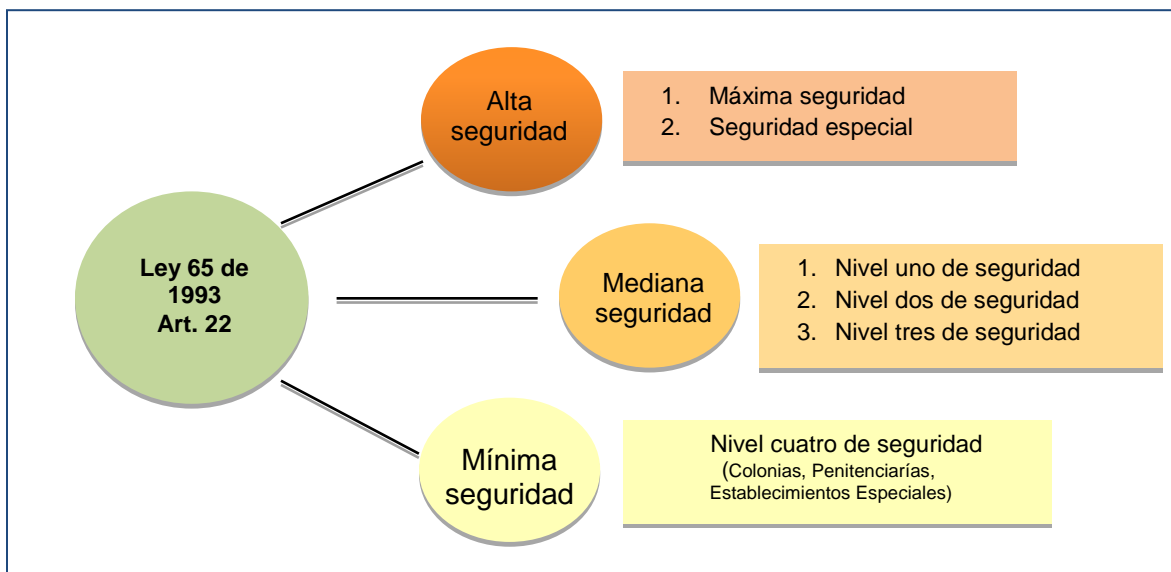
Ley 65 de 1993 Art. 22

Alta seguridad

1. Máxima seguridad
2. Seguridad especial

Mediana seguridad

1. Nivel uno de seguridad
2. Nivel dos de seguridad
3. Nivel tres de seguridad

Mínima seguridad

Nivel cuatro de seguridad
(Colonias, Penitenciarías, Establecimientos Especiales)